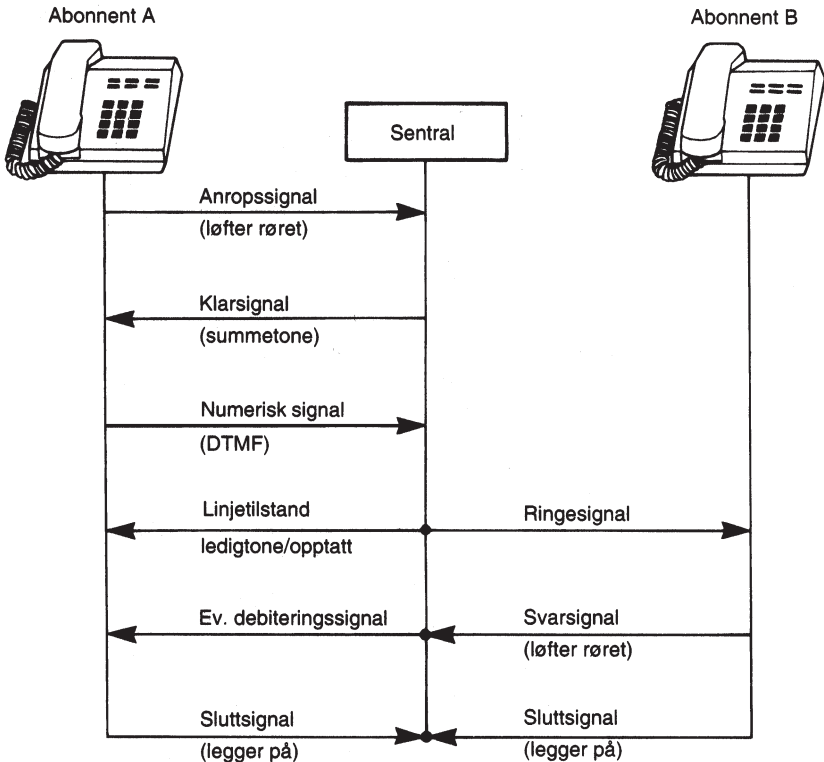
Abonnent A

Abonnent B

Sentral

Anropssignal
(løfter røret)

Klarsignal
(summetone)

Numerisk signal
(DTMF)

Linjetilstand
ledigtone/opptatt

Ringesignal

Ev. debiteringssignal

Svarsignal
(løfter røret)

Sluttsignal
(legger på)

Sluttsignal
(legger på)